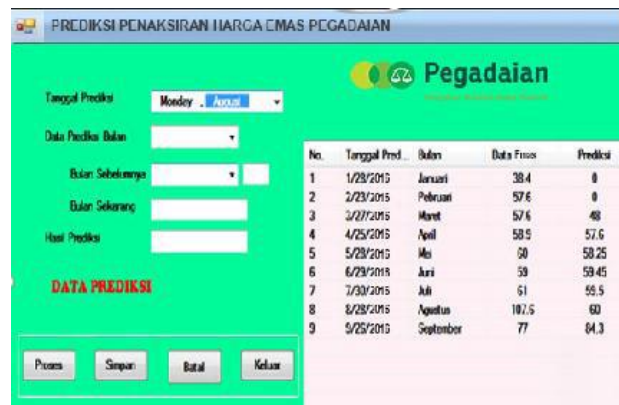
PREDIKSI PENAKSIRAN HARGA EMAS PEGADAIAN

Pegadaian

Tanggal Prediksi Monday , Agust

Data Prediksi Bulan

Bulan Sebelumnya

Bulan Sekarang

Hasil Prediksi

DATA PREDIKSI

| No. | Tanggal Pred... | Bulan | Data Fross | Prediksi |
|---|---|---|---|---|
| 1 | 1/28/2015 | Januari | 38.4 | 0 |
| 2 | 2/23/2015 | Februari | 57.6 | 0 |
| 3 | 3/27/2015 | Maret | 57.6 | 48 |
| 4 | 4/25/2015 | April | 58.9 | 57.6 |
| 5 | 5/28/2015 | Mei | 60 | 58.25 |
| 6 | 6/29/2015 | Juni | 59 | 59.45 |
| 7 | 7/30/2015 | Juli | 61 | 59.5 |
| 8 | 8/28/2015 | Agustus | 107.6 | 60 |
| 9 | 9/25/2015 | September | 77 | 84.3 |

Proses Simpan Batal Keluar